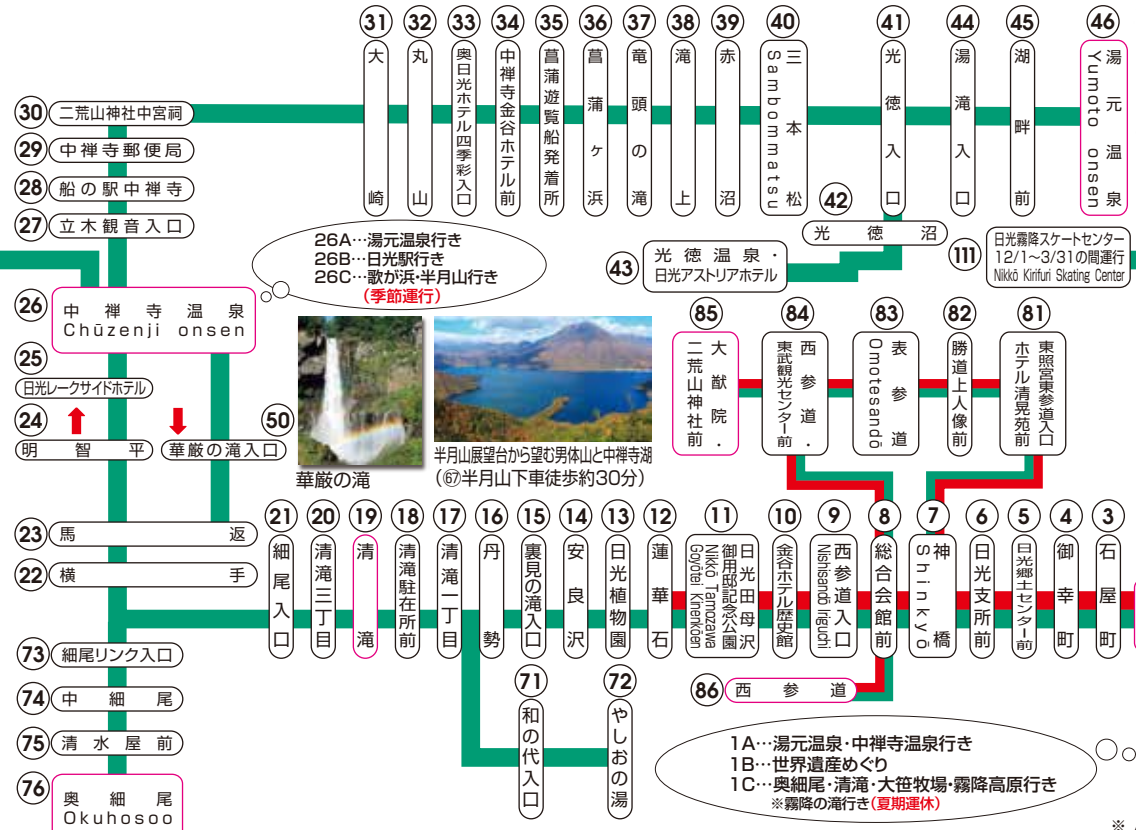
31 大崎
32 丸山
33 奥日光ホテル四季彩入口
34 中禅寺金谷ホテル前
35 菖蒲遊覧船発着所
36 菖蒲ヶ浜
37 竜頭の滝
38 滝上
39 赤沼
40 三本松 Sambommatsu
41 光徳入口
44 湯滝入口
45 湖畔前
46 湯元温泉 Yumoto onsen

30 二荒山神社中宮祠
29 中禅寺郵便局
28 船の駅中禅寺
27 立木観音入口

42 光徳沼
43 光徳温泉・日光アストリアホテル
111 日光霧降スケートセンター 12/1～3/31の間運行 Nikkō Kirifuri Skating Center

26A…湯元温泉行き
26B…日光駅行き
26C…歌が浜・半月山行き
(季節運行)

26 中禅寺温泉 Chūzenji onsen
25 日光レークサイドホテル
24 明智平
50 華厳の滝入口

華厳の滝
半月山展望台から望む男体山と中禅寺湖 (67半月山下車徒歩約30分)

85 大猷院・二荒山神社前
84 西参道・東武観光センター前
83 表参道 Omotesandō
82 勝道上人像前
81 東照宮東参道入口 ホテル清晃苑前

23 馬返
22 横手

21 細尾入口
20 清滝三丁目
19 清滝
18 清滝駐在所前
17 清滝一丁目
16 丹勢
15 裏見の滝入口
14 安良沢
13 日光植物園
12 蓮華石
11 日光田母沢御用邸記念公園 Nikkō Tamozawa Goyōtei Kinenkōen
10 金谷ホテル歴史館
9 西参道入口 Nishisandō Iriguchi
8 総合会館前
7 神橋 Shinkyo
6 日光支所前
5 日光郷土センター前
4 御幸町
3 石屋町

73 細尾リンク入口
74 中細尾
75 清水屋前
76 奥細尾 Okuhosoo

71 和の代入口
72 やしおの湯
86 西参道

1A…湯元温泉・中禅寺温泉行き
1B…世界遺産めぐり
1C…奥細尾・清滝・大笠牧場・霧降高原行き
※霧降の滝行き(夏期運休)

※ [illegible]